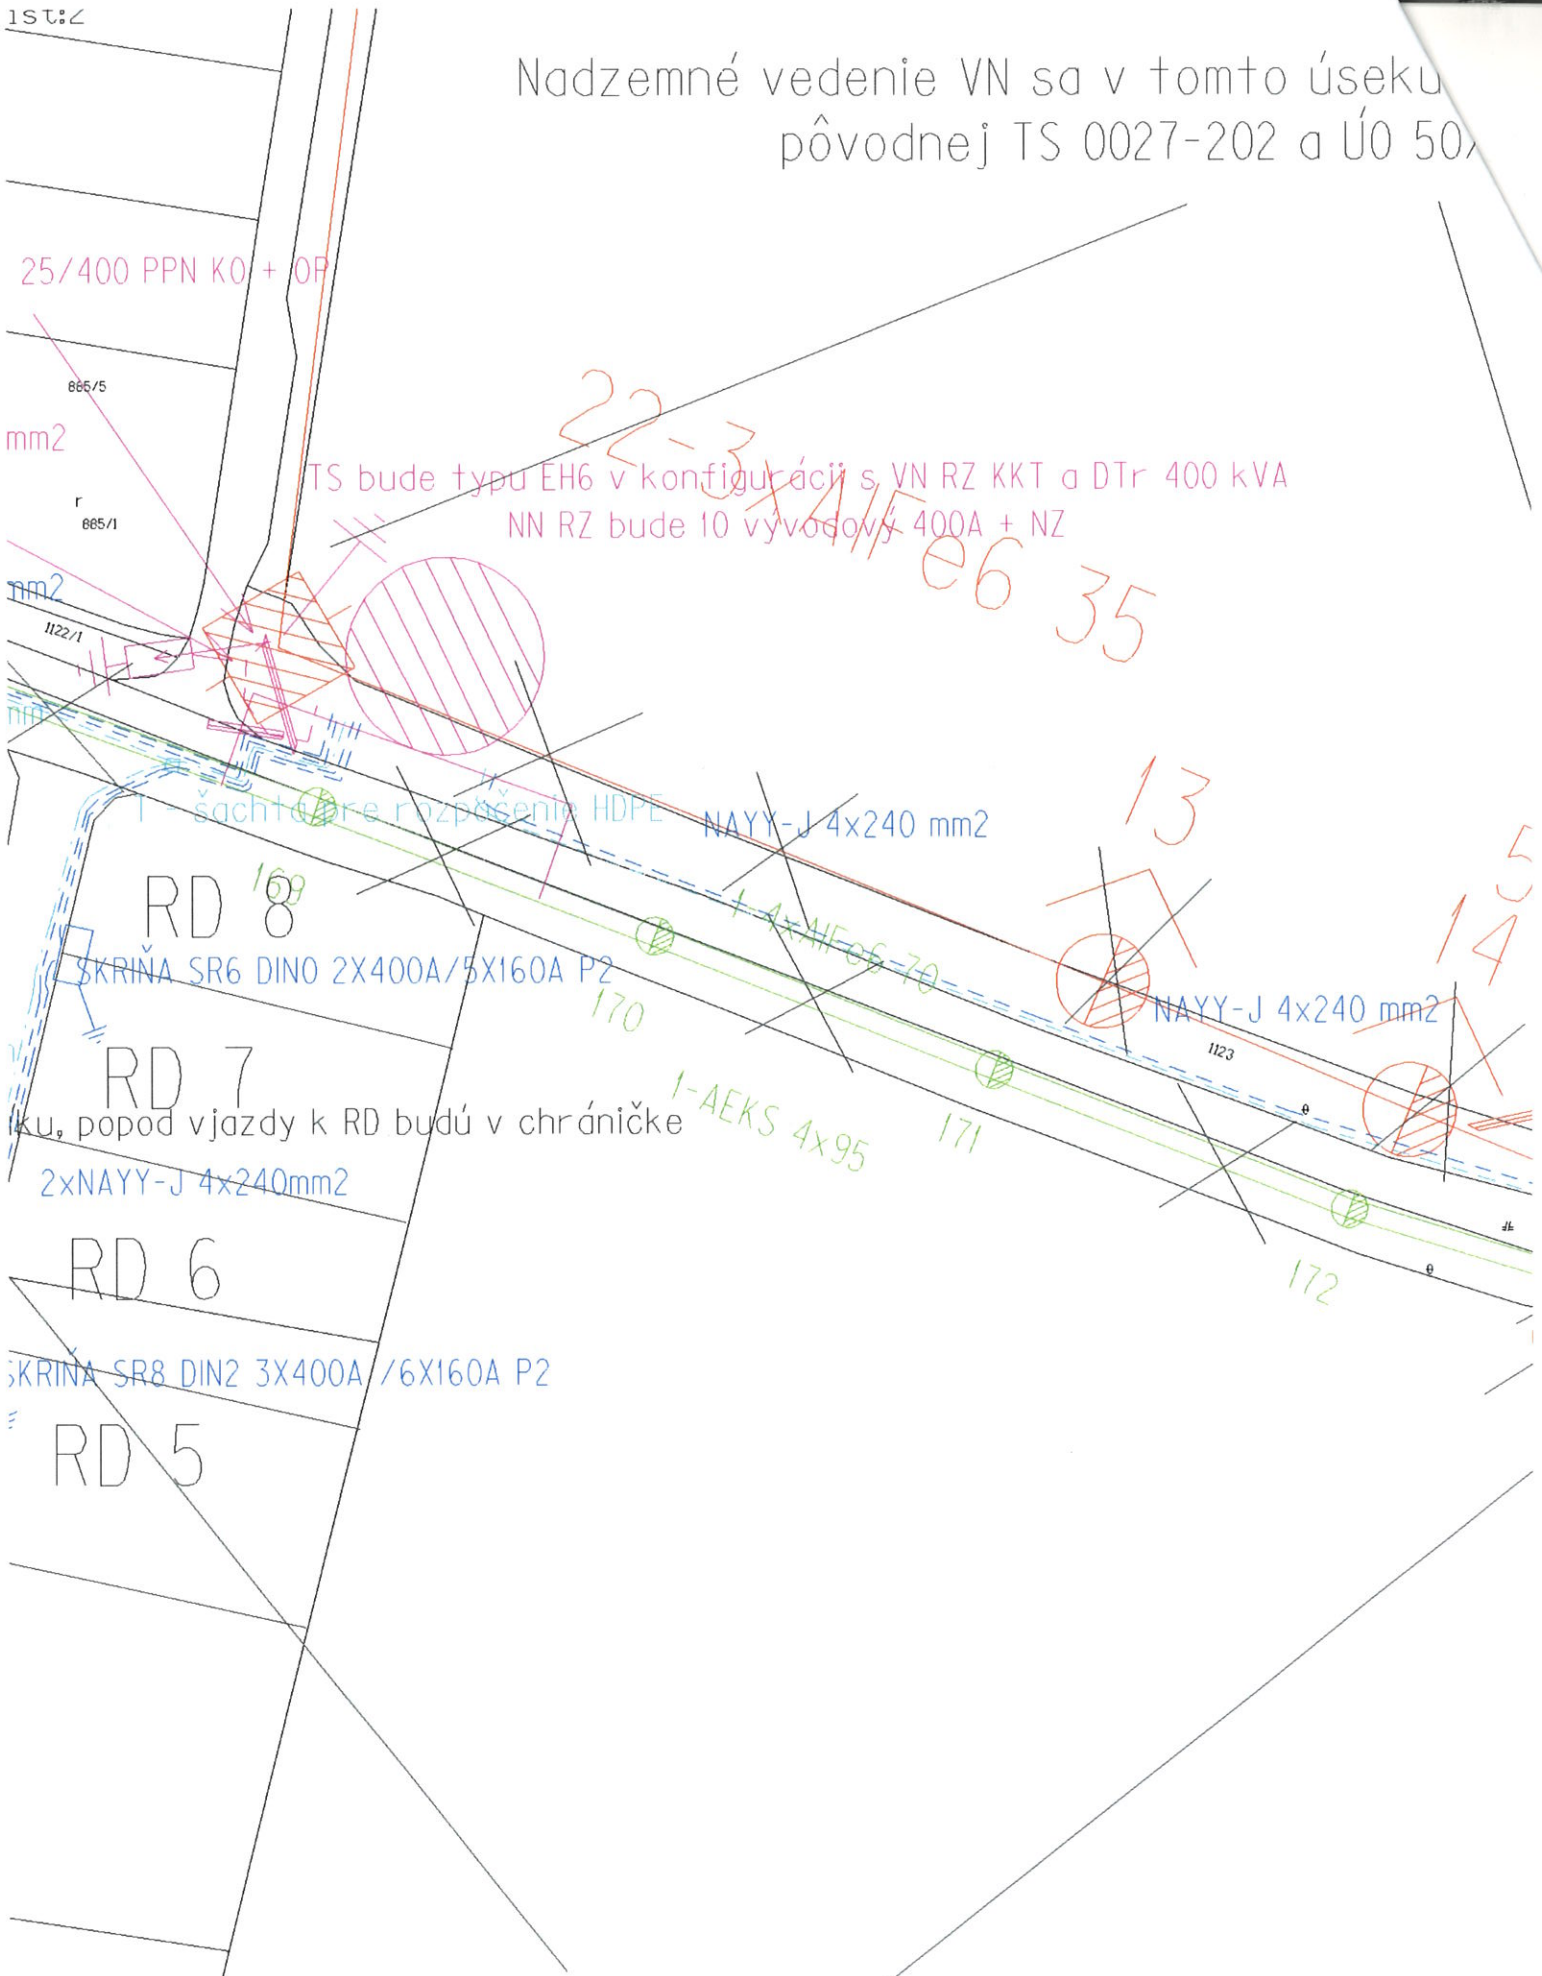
ist:2

Nadzemné vedenie VN sa v tomto úseku
pôvodnej TS 0027-202 a ÚO 50

25/400 PPN KO + OP

885/5

mm2

TS bude typu EH6 v konfigurácii s VN RZ KKT a DTr 400 kVA
NN RZ bude 10 vývodový 400A + NZ

22-3xAlFe6 35

885/1

mm2

1122/1

mm

1 - šachta pre rozpáčenie HDPE

NAYY-J 4x240 mm2

13

5

14

RD 8

169

SKRIŇA SR6 DINO 2X400A/5X160A P2

1-4xAlFe6 70

170

NAYY-J 4x240 mm2

1123

RD 7

1-AEKS 4x95

171

ku, popod vjazdy k RD budú v chráničke

2xNAYY-J 4x240mm2

RD 6

172

SKRIŇA SR8 DIN2 3X400A /6X160A P2

RD 5